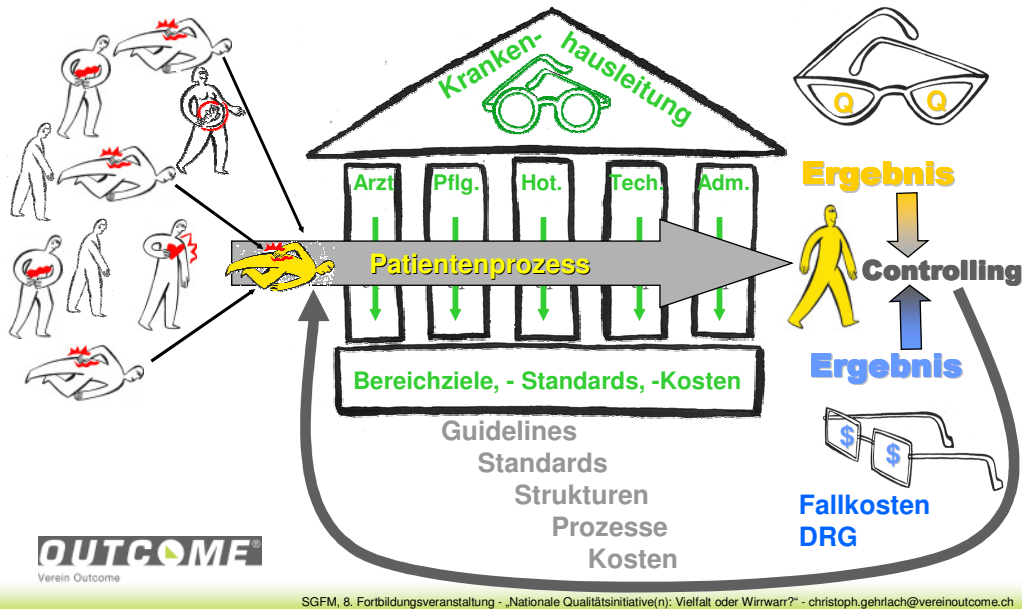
Kranken-
hausleitung

Q Q

Arzt Pflg. Hot. Tech. Adm.

Patientenprozess

Ergebnis

Controlling

Ergebnis

Bereichziele, - Standards, -Kosten

Guidelines
Standards
Strukturen
Prozesse
Kosten

$ $

Fallkosten
DRG

OUTCOME®
Verein Outcome

SGFM, 8. Fortbildungsveranstaltung - „Nationale Qualitätsinitiative(n): Vielfalt oder Wirrwarr?" - christoph.gehrlach@vereinoutcome.ch